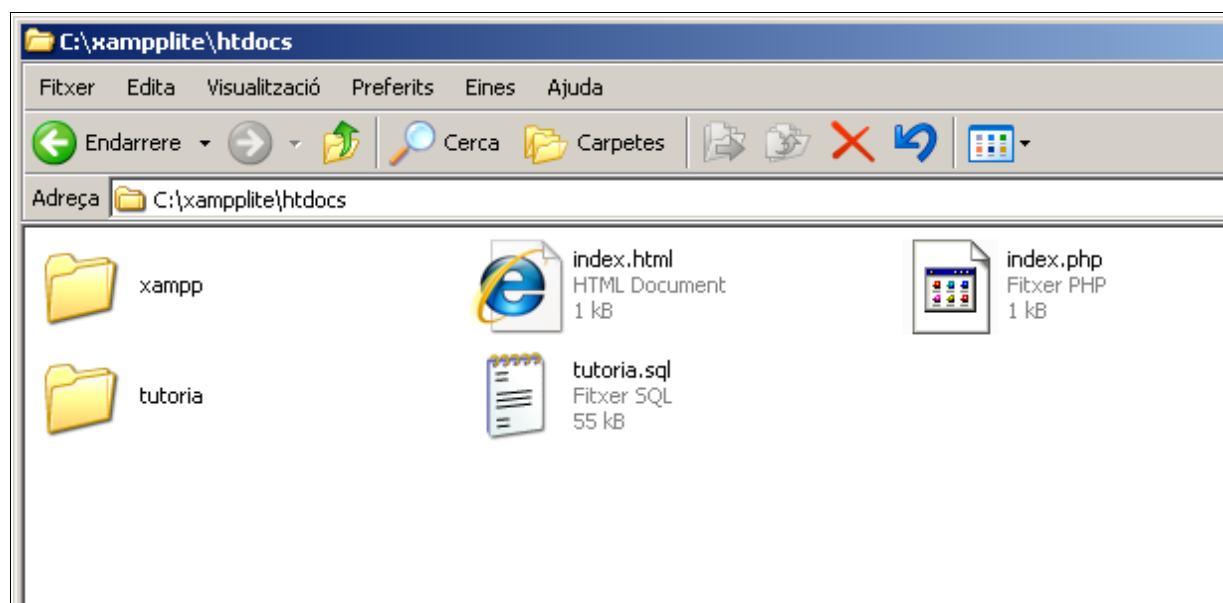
C:\xampplite\htdocs

Fitxer Edita Visualització Preferits Eines Ajuda

Endarrere Cerca Carpetes

Adreça C:\xampplite\htdocs

xampp

index.html
HTML Document
1 kB

index.php
Fitxer PHP
1 kB

tutoria

tutoria.sql
Fitxer SQL
55 kB